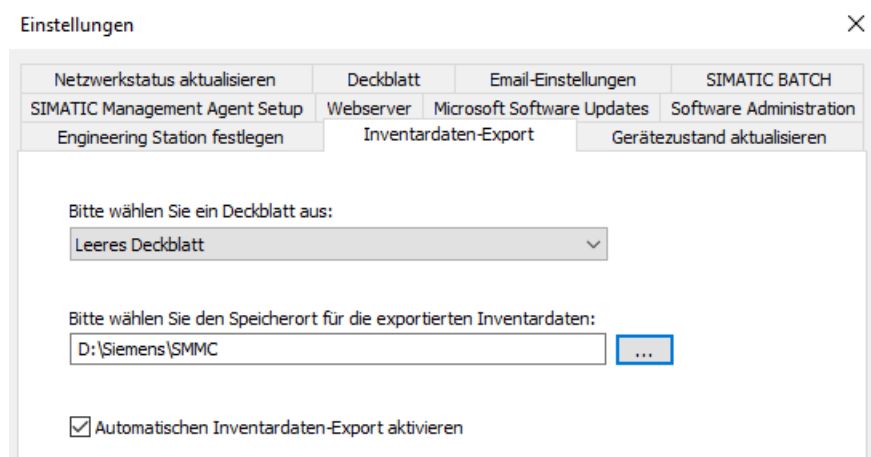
Einstellungen

Netzwerkstatus aktualisieren
Deckblatt
Email-Einstellungen
SIMATIC BATCH
SIMATIC Management Agent Setup
Webserver
Microsoft Software Updates
Software Administration
Engineering Station festlegen
Inventardaten-Export
Gerätezustand aktualisieren

Bitte wählen Sie ein Deckblatt aus:
Leeres Deckblatt

Bitte wählen Sie den Speicherort für die exportierten Inventardaten:
D:\Siemens\SMMC
...

Automatischen Inventardaten-Export aktivieren